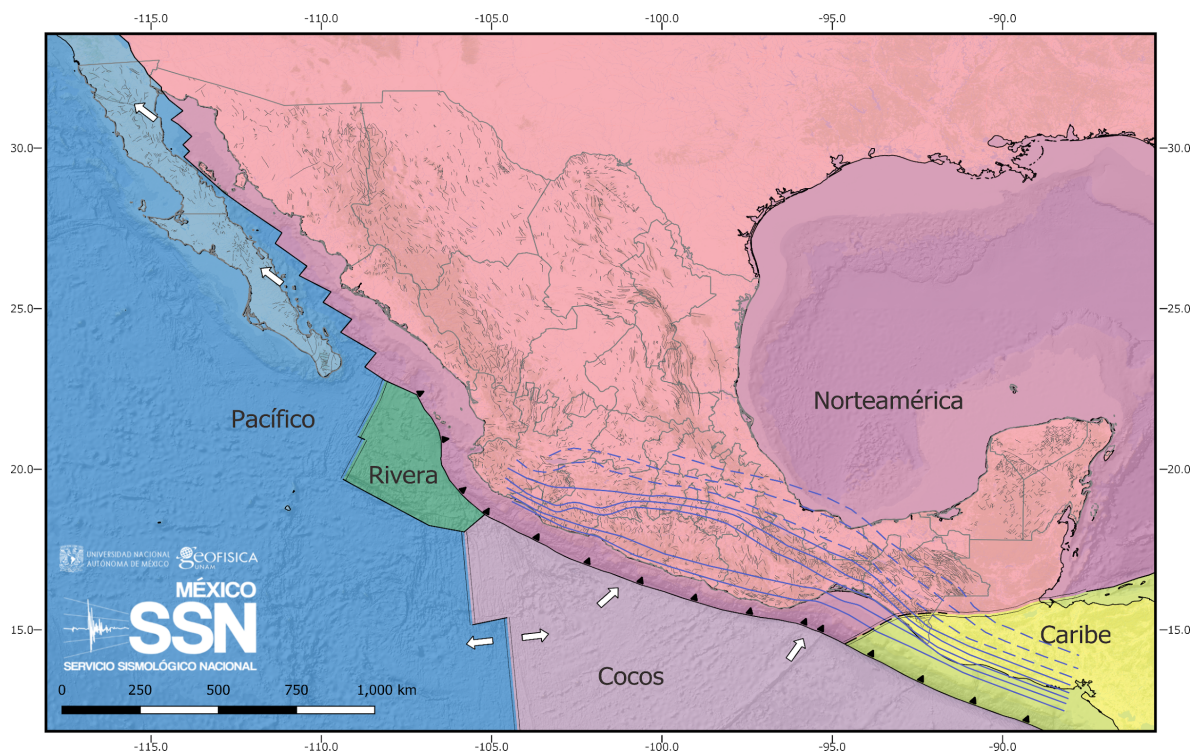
-115.0 -110.0 -105.0 -100.0 -95.0 -90.0

30.0 25.0 20.0 15.0

-30.0 -25.0 -20.0 -15.0

Pacífico

Rivera

Norteamérica

Caribe

Cocos

UNIVERSIDAD NACIONAL AUTÓNOMA DE MÉXICO

GEOFISICA UNAM

MÉXICO

SSN

SERVICIO SISMOLÓGICO NACIONAL

0 250 500 750 1,000 km

-115.0 -110.0 -105.0 -100.0 -95.0 -90.0